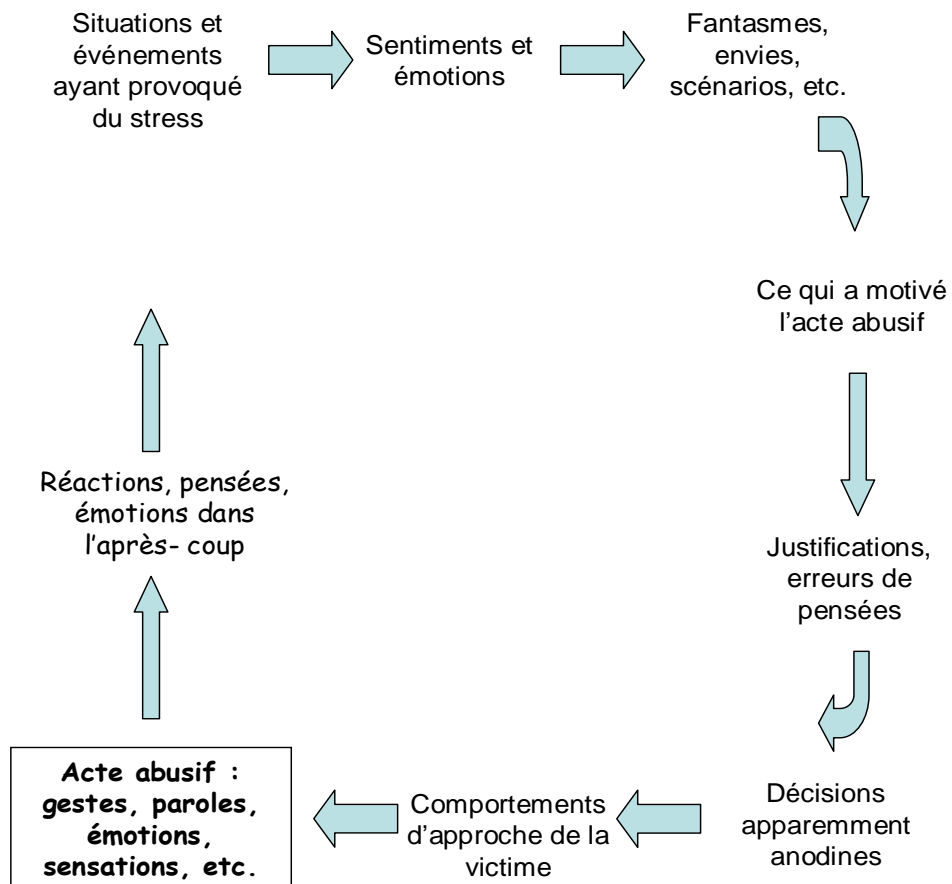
Situations et événements ayant provoqué du stress

Sentiments et émotions

Fantasmes, envies, scénarios, etc.

Ce qui a motivé l'acte abusif

Justifications, erreurs de pensées

Décisions apparemment anodines

Comportements d'approche de la victime

**Acte abusif : gestes, paroles, émotions, sensations, etc.**

Réactions, pensées, émotions dans l'après- coup